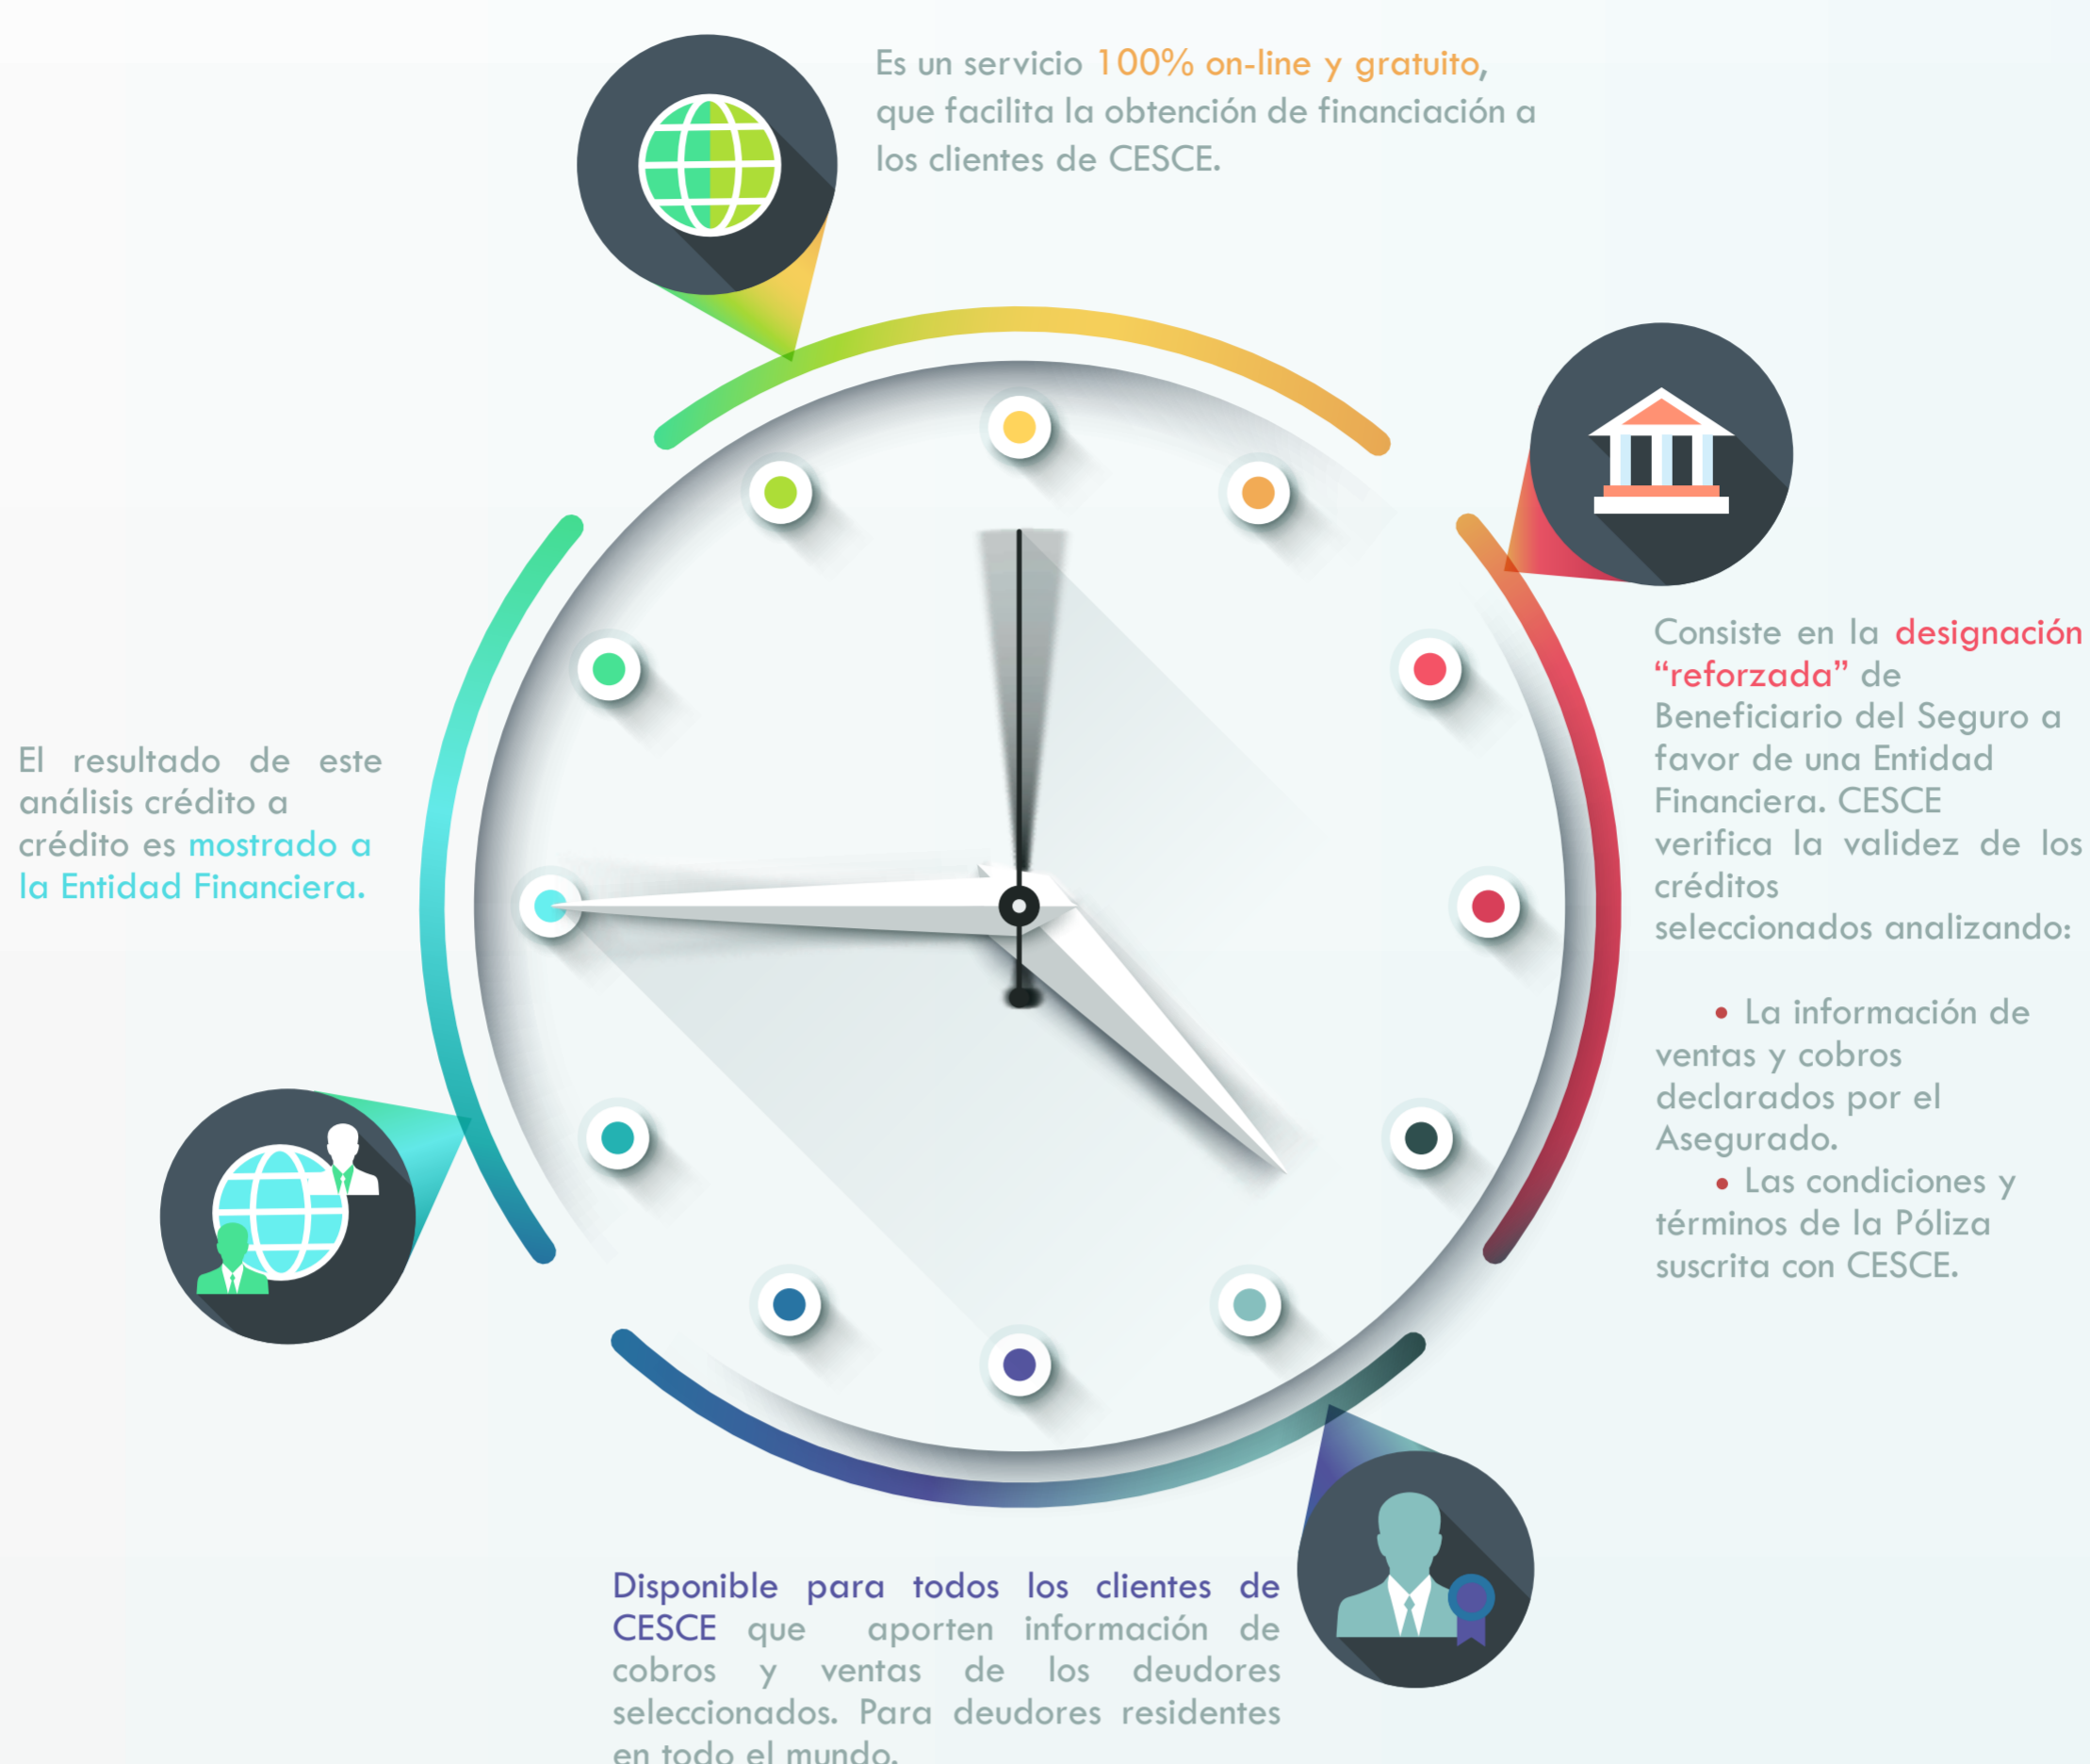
Es un servicio 100% on-line y gratuito, que facilita la obtención de financiación a los clientes de CESCE.

Consiste en la designación "reforzada" de Beneficiario del Seguro a favor de una Entidad Financiera. CESCE verifica la validez de los créditos seleccionados analizando:

• La información de ventas y cobros declarados por el Asegurado.
• Las condiciones y términos de la Póliza suscrita con CESCE.

El resultado de este análisis crédito a crédito es mostrado a la Entidad Financiera.

Disponible para todos los clientes de CESCE que aporten información de cobros y ventas de los deudores seleccionados. Para deudores residentes en todo el mundo.